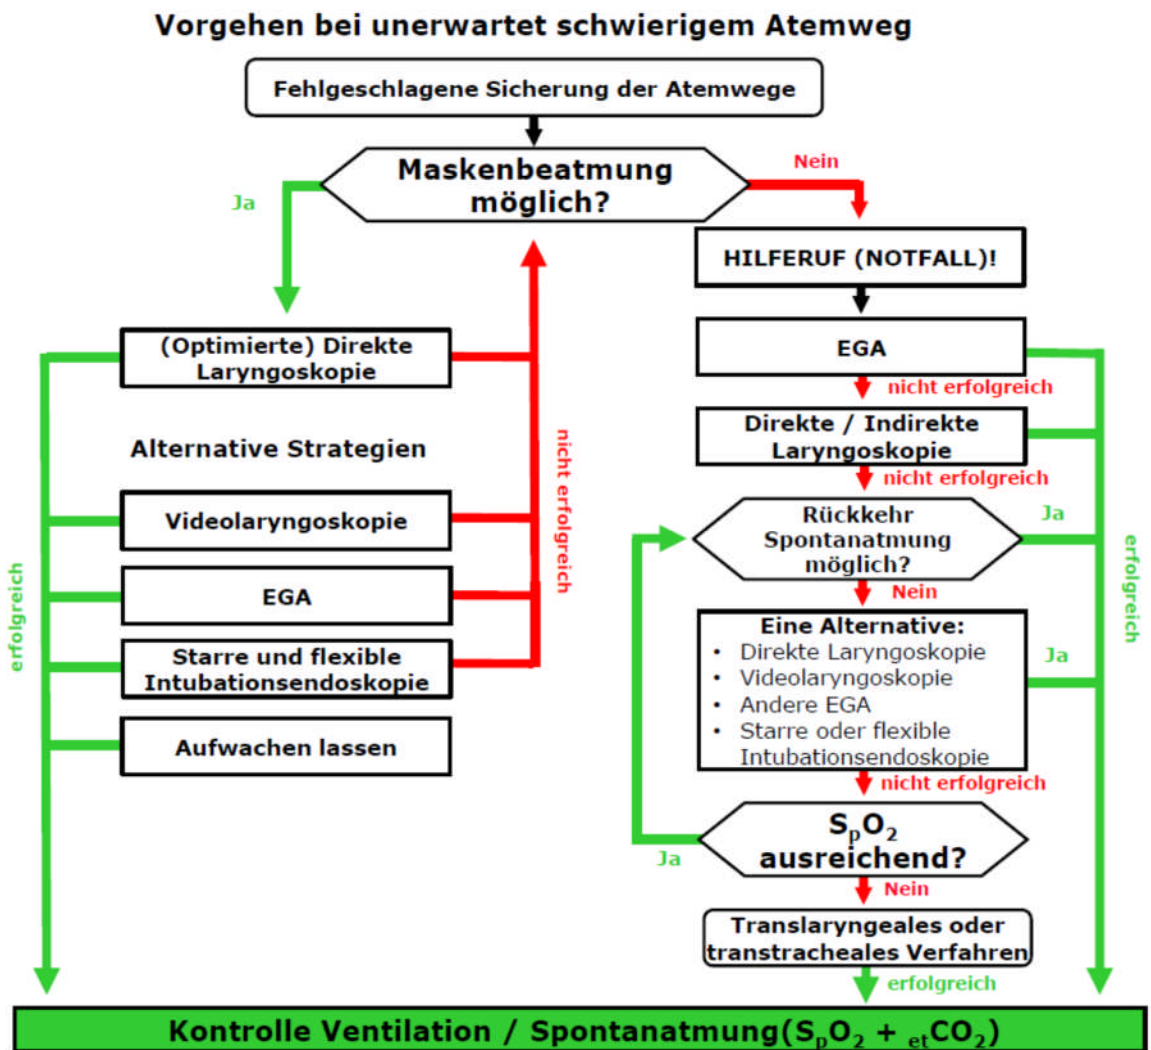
Vorgehen bei unerwartet schwierigem Atemweg

Fehlgeschlagene Sicherung der Atemwege

Maskenbeatmung möglich?

Ja

Nein

HILFERUF (NOTFALL)!

(Optimierte) Direkte Laryngoskopie

Alternative Strategien

nicht erfolgreich

Videolaryngoskopie

EGA

Starre und flexible Intubationsendoskopie

Aufwachen lassen

erfolgreich

EGA

nicht erfolgreich

Direkte / Indirekte Laryngoskopie

nicht erfolgreich

Rückkehr Spontanatmung möglich?

Ja

Nein

erfolgreich

Eine Alternative:
• Direkte Laryngoskopie
• Videolaryngoskopie
• Andere EGA
• Starre oder flexible Intubationsendoskopie

Ja

nicht erfolgreich

$S_pO_2$ ausreichend?

Ja

Nein

Translaryngeales oder transtracheales Verfahren

erfolgreich

Kontrolle Ventilation / Spontanatmung($S_pO_2$ + $_{et}CO_2$)